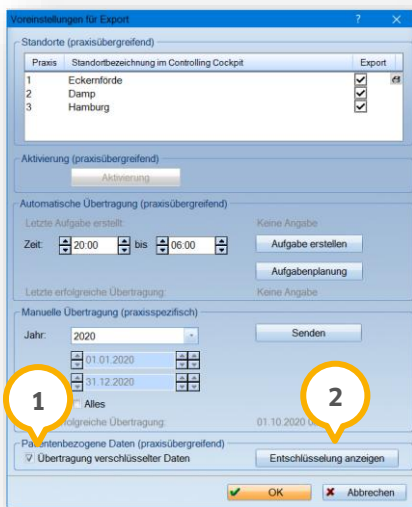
Voreinstellungen für Export
?
X

Standorte (praxisübergreifend)

| Praxis | Standortbezeichnung im Controlling Cockpit | Export |
|---|---|---|
| 1 | Eckernförde | ✓ |
| 2 | Damp | ✓ |
| 3 | Hamburg | ✓ |

Aktivierung (praxisübergreifend)
Aktivierung

Automatische Übertragung (praxisübergreifend)
Letzte Aufgabe erstellt
Keine Angabe
Zeit: 20:00 bis 06:00
Aufgabe erstellen
Aufgabenplanung
Letzte erfolgreiche Übertragung:
Keine Angabe

Manuelle Übertragung (praxisspezifisch)
Jahr: 2020
Senden
01.01.2020
31.12.2020
Alles
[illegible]folgreiche Übertragung:
01.10.2020 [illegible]

1

2

Pa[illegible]entenbezogene Daten (praxisübergreifend)
Übertragung verschlüsselter Daten
Entschlüsselung anzeigen

OK
Abbrechen